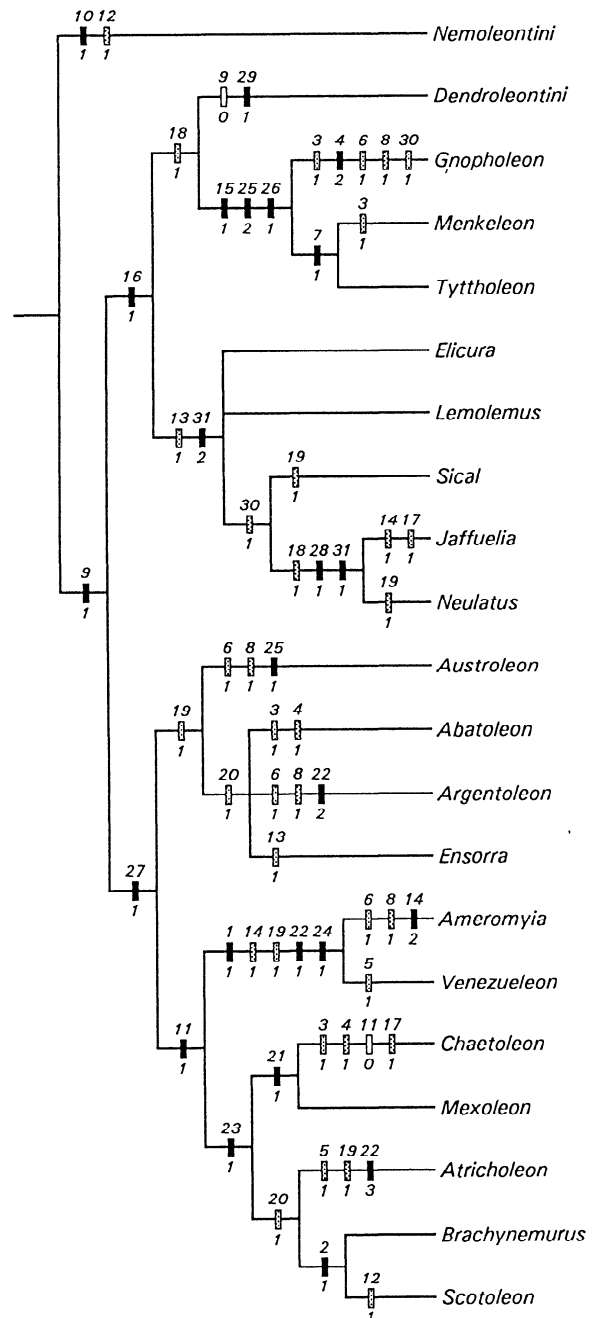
10 12
1 1
Nemoleontini

9 29
0 1
Dendroleontini

18
1

3 4 6 8 30
1 2 1 1 1
Gnopholeon

15 25 26
1 2 1

3
1
Menkeleon

7
1
Tyttholeon

16
1

Elicura

Lemolemus

13 31
1 2

19
1
Sical

30
1

14 17
1 1
Jaffuelia

18 28 31
1 1 1

19
1
Neulatus

9
1

6 8 25
1 1 1
Austroleon

19
1

3 4
1 1
Abatoleon

20
1

6 8 22
1 1 2
Argentoleon

13
1
Ensorra

27
1

6 8 14
1 1 2
Ameromyia

1 14 19 22 24
1 1 1 1 1

5
1
Venezueleon

11
1

3 4 11 17
1 1 0 1
Chaetoleon

21
1

Mexoleon

23
1

5 19 22
1 1 3
Atricholeon

20
1

Brachynemurus

2
1

12
1
Scotoleon